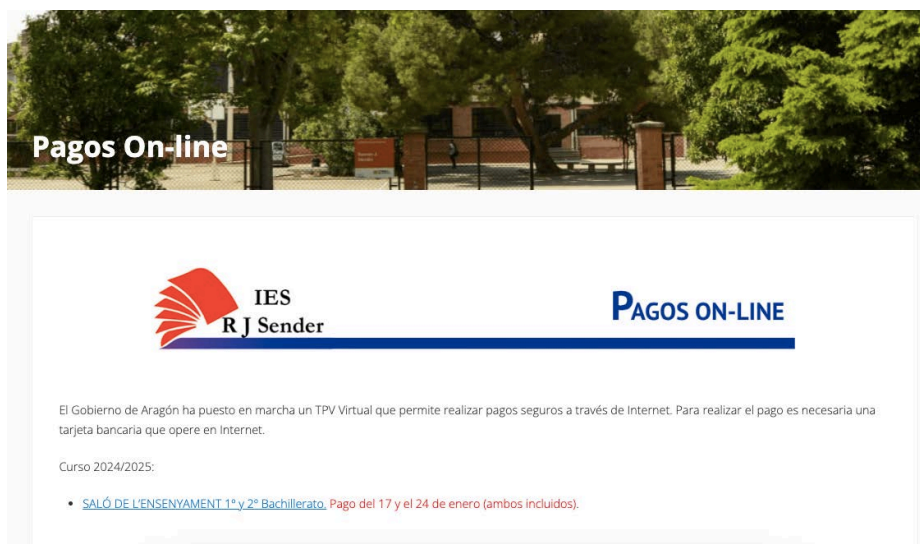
Pagos On-line

IES
R J Sender

PAGOS ON-LINE

El Gobierno de Aragón ha puesto en marcha un TPV Virtual que permite realizar pagos seguros a través de Internet. Para realizar el pago es necesaria una tarjeta bancaria que opere en Internet.

Curso 2024/2025:

- SALÓ DE L'ENSENYAMENT 1º y 2º Bachillerato. Pago del 17 y el 24 de enero (ambos incluidos).